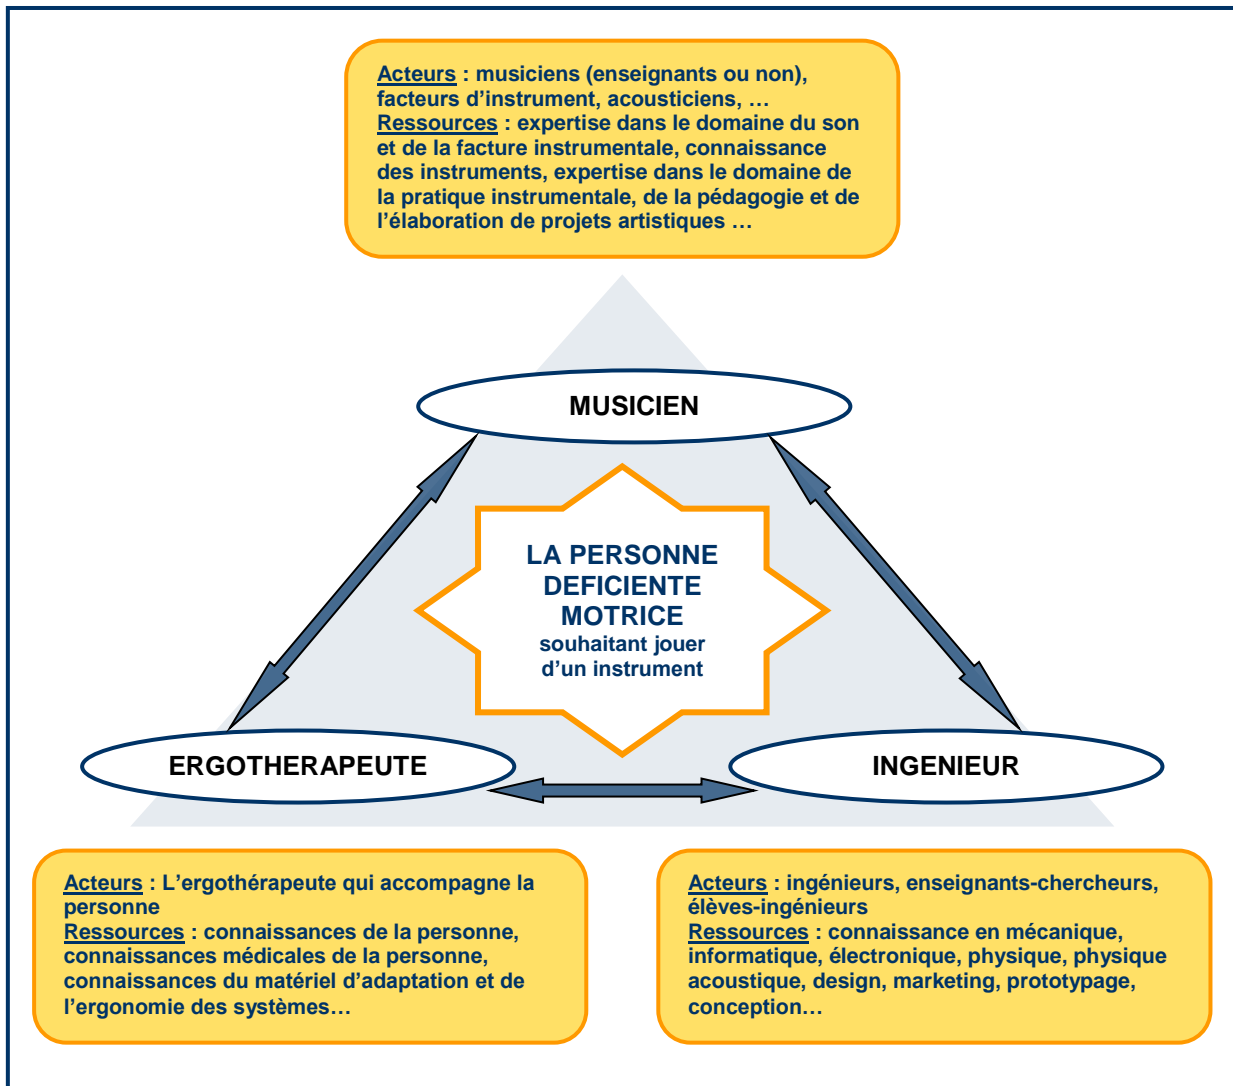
Acteurs : musiciens (enseignants ou non), facteurs d'instrument, acousticiens, …
Ressources : expertise dans le domaine du son et de la facture instrumentale, connaissance des instruments, expertise dans le domaine de la pratique instrumentale, de la pédagogie et de l'élaboration de projets artistiques …

MUSICIEN

LA PERSONNE DEFICIENTE MOTRICE
souhaitant jouer d'un instrument

ERGOTHERAPEUTE

INGENIEUR

Acteurs : L'ergothérapeute qui accompagne la personne
Ressources : connaissances de la personne, connaissances médicales de la personne, connaissances du matériel d'adaptation et de l'ergonomie des systèmes…

Acteurs : ingénieurs, enseignants-chercheurs, élèves-ingénieurs
Ressources : connaissance en mécanique, informatique, électronique, physique, physique acoustique, design, marketing, prototypage, conception…